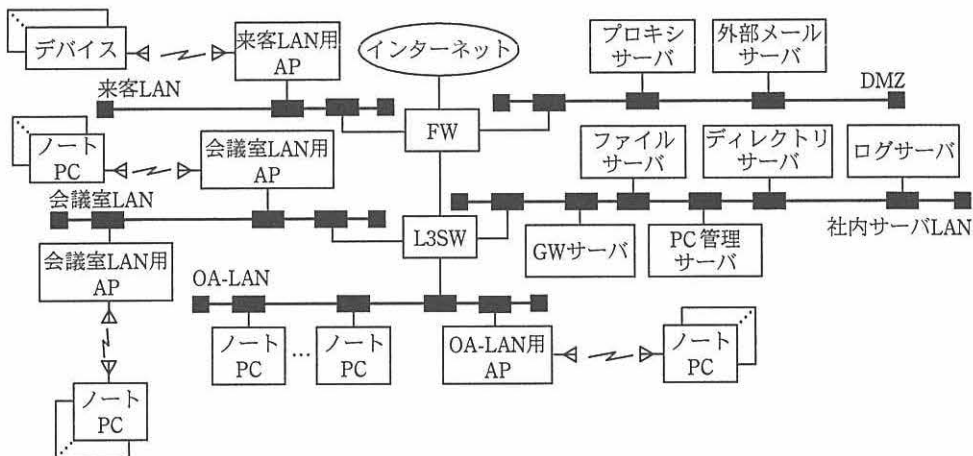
デバイス
来客LAN用 AP
インターネット
プロキシ サーバ
外部メール サーバ
来客LAN
DMZ
FW
ノート PC
会議室LAN用 AP
ファイル サーバ
ディレクトリ サーバ
ログサーバ
会議室LAN
L3SW
GWサーバ
PC管理 サーバ
社内サーバLAN
会議室LAN用 AP
OA-LAN
ノート PC
…
ノート PC
OA-LAN用 AP
ノート PC
ノート PC